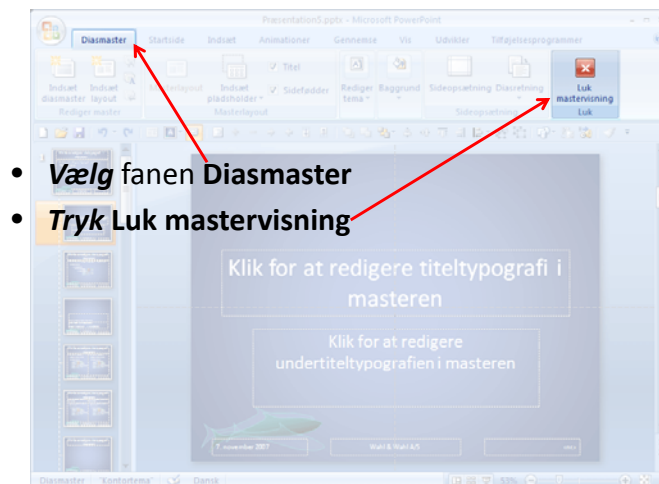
Præsentation5.pptx - Microsoft PowerPoint

Diasmaster Startside Indsæt Animationer Gennemse Vis Udvikler Tilføjelsesprogrammer

Indsæt diasmaster
Indsæt layout
Rediger master
Masterlayout
Indsæt pladsholder
Titel
Sidefødder
Masterlayout
Rediger tema
Baggrund
Sideopsætning
Diasretning
Sideopsætning
Luk mastervisning
Luk

• *Vælg* fanen **Diasmaster**

• ***Tryk* Luk mastervisning**

Klik for at redigere titeltypografi i masteren

Klik for at redigere undertiteltypografien i masteren

7. november 2007
Wahl & Wahl A/S

Diasmaster "Kontortema" Dansk 55%